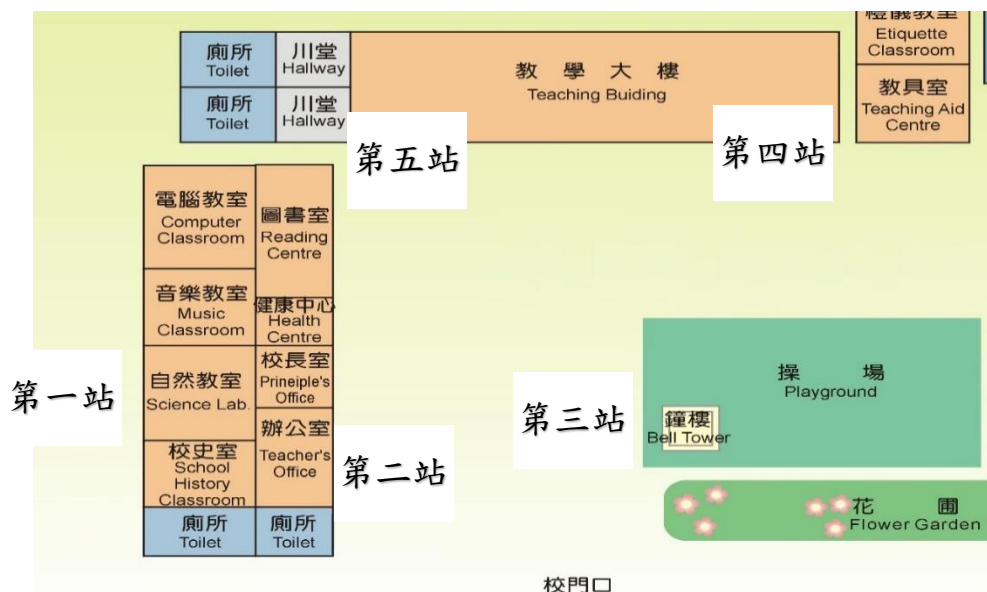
廁所
Toilet

川堂
Hallway

廁所
Toilet

川堂
Hallway

教學大樓
Teaching Buiding

禮儀教室
Etiquette Classroom

教具室
Teaching Aid Centre

第五站

第四站

電腦教室
Computer Classroom

圖書室
Reading Centre

音樂教室
Music Classroom

健康中心
Health Centre

自然教室
Science Lab.

校長室
Prineiple's Office

第一站

辦公室
Teacher's Office

校史室
School History Classroom

第二站

第三站

操場
Playground

鐘樓
Bell Tower

花圃
Flower Garden

廁所
Toilet

廁所
Toilet

校門口